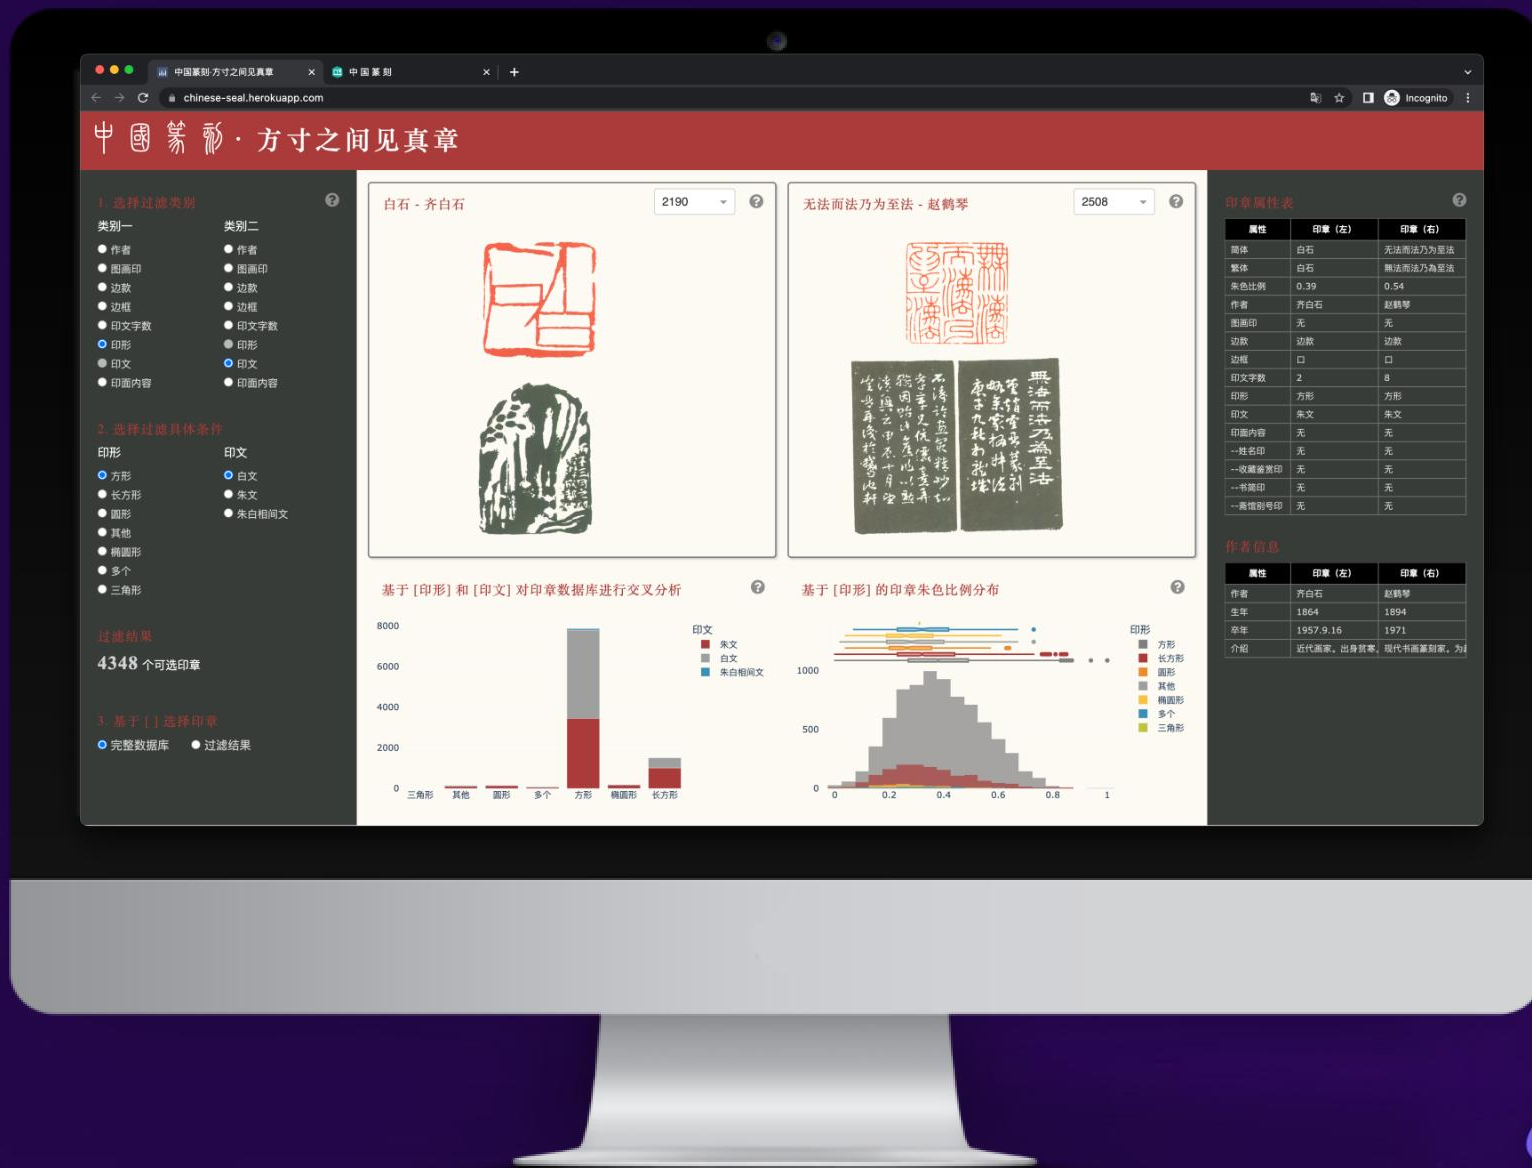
中国篆刻·方寸之间见真章 × 中国篆刻 × +

chinese-seal.herokuapp.com

Incognito

中國篆刻 · 方寸之间见真章

1. 选择过滤类别

类别一
作者
图画印
边款
边框
印文字数
印形
印文
印面内容

类别二
作者
图画印
边款
边框
印文字数
印形
印文
印面内容

2. 选择过滤具体条件

印形
方形
长方形
圆形
其他
椭圆形
多个
三角形

印文
白文
朱文
朱白相间文

过滤结果
4348 个可选印章

3. 基于 [ ] 选择印章
完整数据库
过滤结果

白石 - 齐白石
2190

无法而法乃为至法 - 赵鹤琴
2508

基于 [印形] 和 [印文] 对印章数据库进行交叉分析

8000
6000
4000
2000
0
三角形 其他 圆形 多个 方形 椭圆形 长方形

印文
朱文
白文
朱白相间文

基于 [印形] 的印章朱色比例分布

1000
500
0
0 0.2 0.4 0.6 0.8 1

印形
方形
长方形
圆形
其他
椭圆形
多个
三角形

印章属性表

| 属性 | 印章（左） | 印章（右） |
|---|---|---|
| 简体 | 白石 | 无法而法乃为至法 |
| 繁体 | 白石 | 無法而法乃為至法 |
| 朱色比例 | 0.39 | 0.54 |
| 作者 | 齐白石 | 赵鹤琴 |
| 图画印 | 无 | 无 |
| 边款 | 边款 | 边款 |
| 边框 | 口 | 口 |
| 印文字数 | 2 | 8 |
| 印形 | 方形 | 方形 |
| 印文 | 朱文 | 朱文 |
| 印面内容 | 无 | 无 |
| --姓名印 | 无 | 无 |
| --收藏鉴赏印 | 无 | 无 |
| --书简印 | 无 | 无 |
| --斋馆别号印 | 无 | 无 |

作者信息

| 属性 | 印章（左） | 印章（右） |
|---|---|---|
| 作者 | 齐白石 | 赵鹤琴 |
| 生年 | 1864 | 1894 |
| 卒年 | 1957.9.16 | 1971 |
| 介绍 | 近代画家，出身贫寒， | 现代书画篆刻家，为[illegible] |